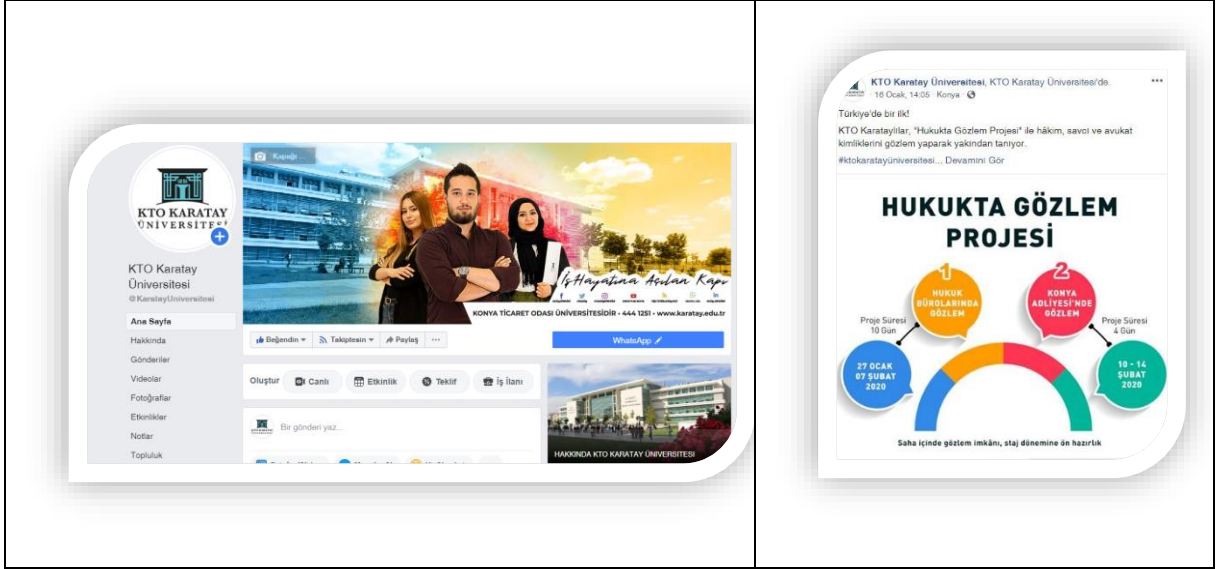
Kapağı

KTO KARATAY ÜNİVERSİTESİ

KTO Karatay Üniversitesi
@KaratayUniversitesi

Ana Sayfa
Hakkında
Gönderiler
Videolar
Fotoğraflar
Etkinlikler
Notlar
Topluluk

İş Hayatına Açılan Kapı

KONYA TİCARET ODASI ÜNİVERSİTESİDİR • 444 1251 • www.karatay.edu.tr

Beğendin
Takiptesin
Paylaş
...
WhatsApp

Oluştur
Canlı
Etkinlik
Teklif
İş İlanı

Bir gönderi yaz...

HAKKINDA KTO KARATAY ÜNİVERSİTESİ

KTO Karatay Üniversitesi, KTO Karatay Üniversitesi'de.
16 Ocak, 14:05 · Konya ·

Türkiye'de bir ilk!
KTO Karataylılar, "Hukukta Gözlem Projesi" ile hâkim, savcı ve avukat kimliklerini gözlem yaparak yakından tanıyor.
#ktokaratayüniversitesi... Devamını Gör

HUKUKTA GÖZLEM PROJESİ

1
HUKUK BÜROLARINDA GÖZLEM

2
KONYA ADLİYESİ'NDE GÖZLEM

Proje Süresi 10 Gün

Proje Süresi 4 Gün

27 OCAK 07 ŞUBAT 2020

10 - 14 ŞUBAT 2020

Saha içinde gözlem imkânı, staj dönemine ön hazırlık